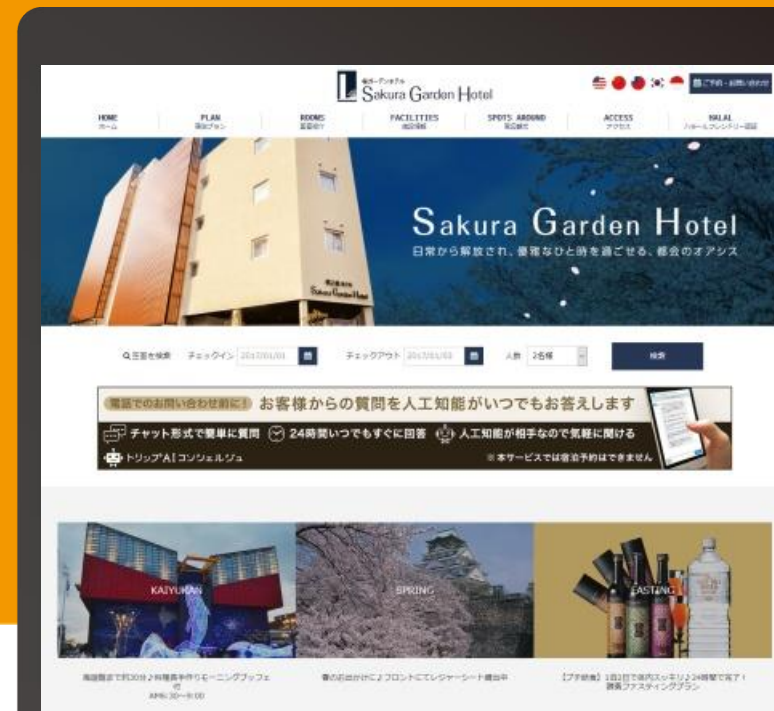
L 桜ガーデンホテル Sakura Garden Hotel

ご予約・お問い合わせ

HOME ホーム
PLAN 宿泊プラン
ROOMS 客室紹介
FACILITIES 施設情報
SPOTS AROUND 周辺観光
ACCESS アクセス
HALAL ハラールフレンドリー認証

Sakura Garden Hotel
日常から解放され、優雅なひと時を過ごせる、都会のオアシス

Sakura Garden Hotel

Q 空室を検索 チェックイン 2017/01/01 チェックアウト 2017/01/02 人数 2名様 検索

電話でのお問い合わせ前に! お客様からの質問を人工知能がいつでもお答えします
チャット形式で簡単に質問 24時間いつでもすぐに回答 人工知能が相手なので気軽に聞ける
トリップAIコンシェルジュ ※本サービスでは宿泊予約はできません

KAIYUKAN
SPRING
FASTING

海遊館まで約30分♪料理長手作りモーニングブッフェ付 AM6:30〜9:00

春のお出かけに♪フロントにてレジャーシート貸出中

【プチ断食】1泊2日で体内スッキリ♪24時間で完了!酵素ファスティングプラン